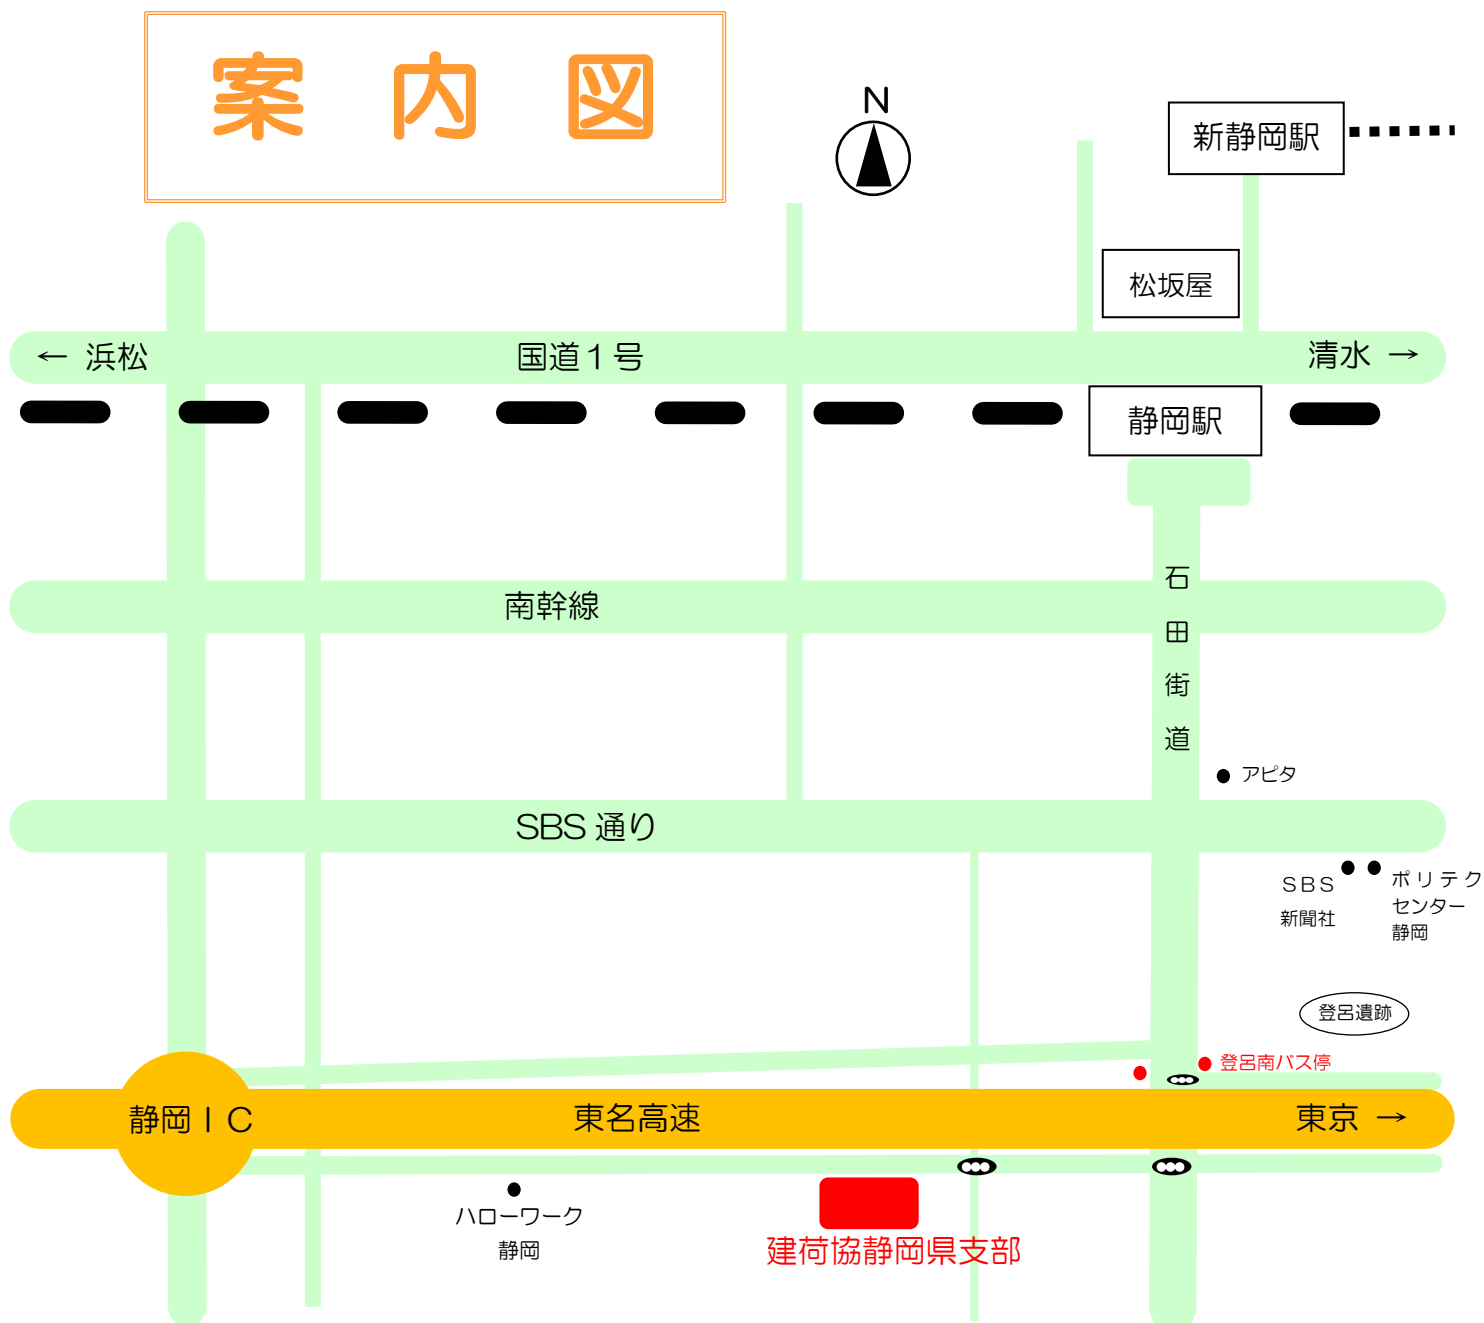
案 内 図

N

新静岡駅

松坂屋

← 浜松

国道１号

清水 →

静岡駅

南幹線

石田街道

アピタ

SBS 通り

SBS 新聞社

ポリテク センター 静岡

登呂遺跡

登呂南バス停

静岡ＩＣ

東名高速

東京 →

ハローワーク 静岡

建荷協静岡県支部